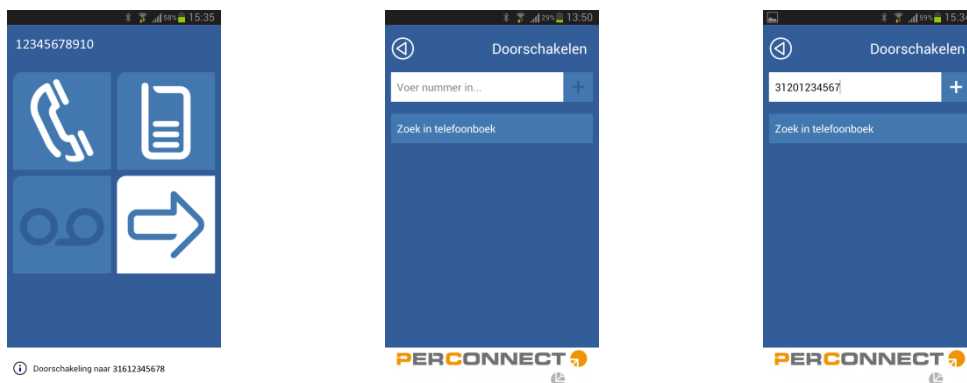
58% 15:35

12345678910

Doorschakeling naar 31612345678

29% 13:50

Doorschakelen

Voer nummer in...

+

Zoek in telefoonboek

PERCONNECT

59% 15:34

Doorschakelen

31201234567

+

Zoek in telefoonboek

PERCONNECT